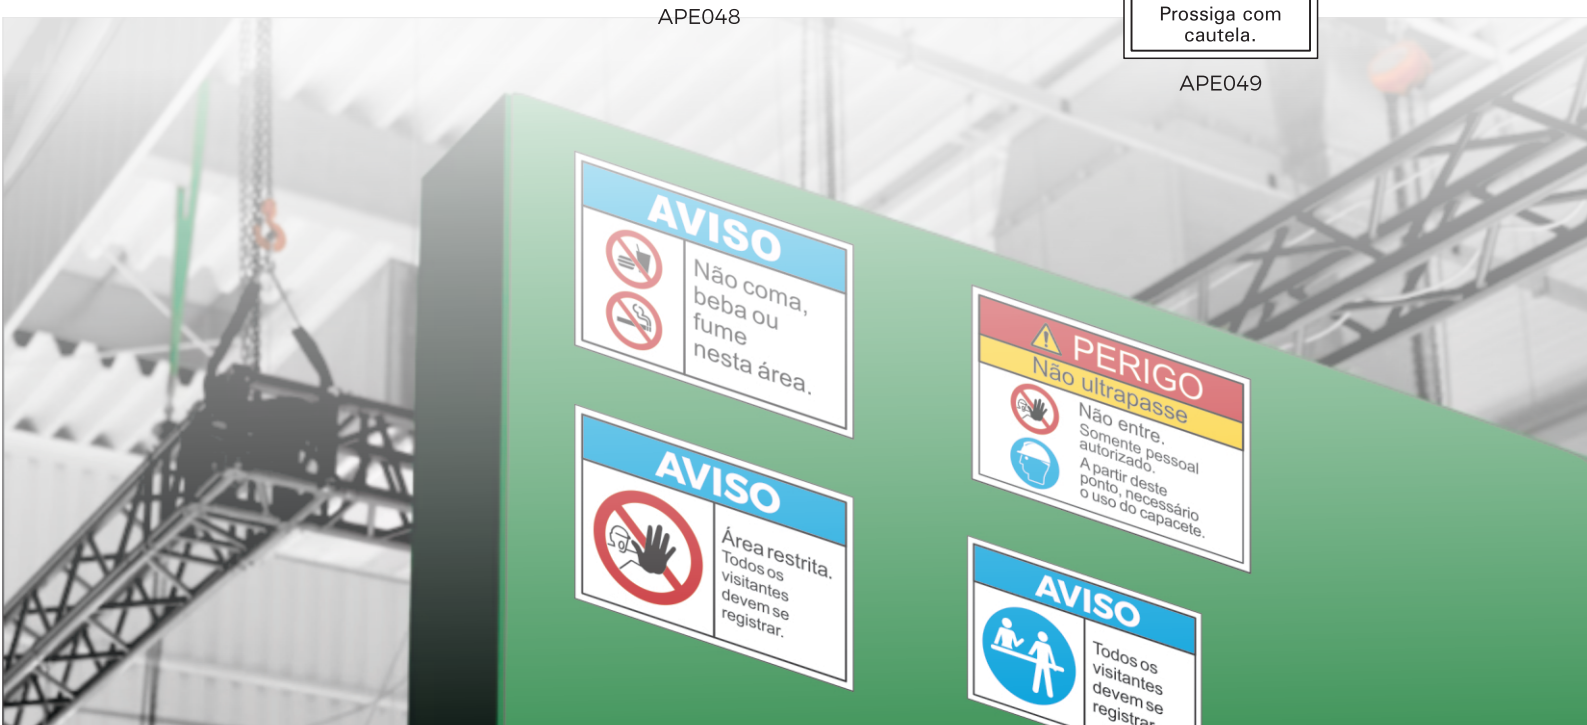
APE048

Prossiga com cautela.

APE049

AVISO
Não coma, beba ou fume nesta área.

AVISO
Área restrita. Todos os visitantes devem se registrar.

PERIGO
Não ultrapasse
Não entre. Somente pessoal autorizado.
A partir deste ponto, necessário o uso do capacete.

AVISO
Todos os visitantes devem se registr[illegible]